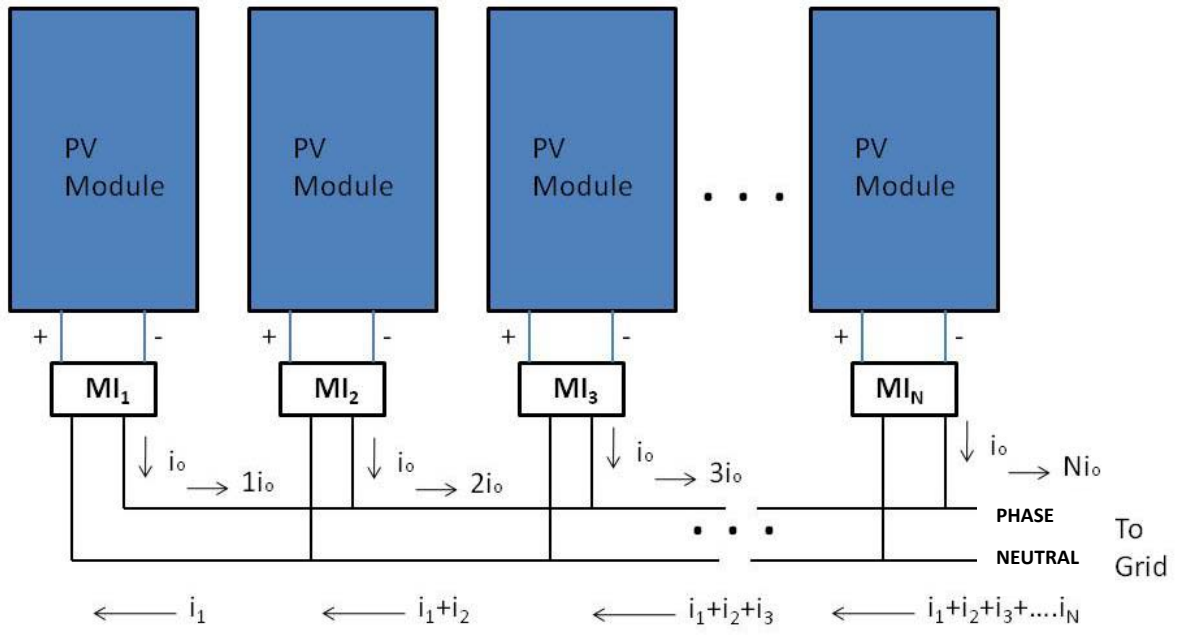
PV Module

PV Module

PV Module

. . .

PV Module

+ -

+ -

+ -

+ -

$MI_1$

$MI_2$

$MI_3$

$MI_N$

$i_o$ $1i_o$

$i_o$ $2i_o$

$i_o$ $3i_o$

$i_o$ $Ni_o$

. . .

PHASE

NEUTRAL

To Grid

$i_1$

$i_1+i_2$

$i_1+i_2+i_3$

$i_1+i_2+i_3+....i_N$